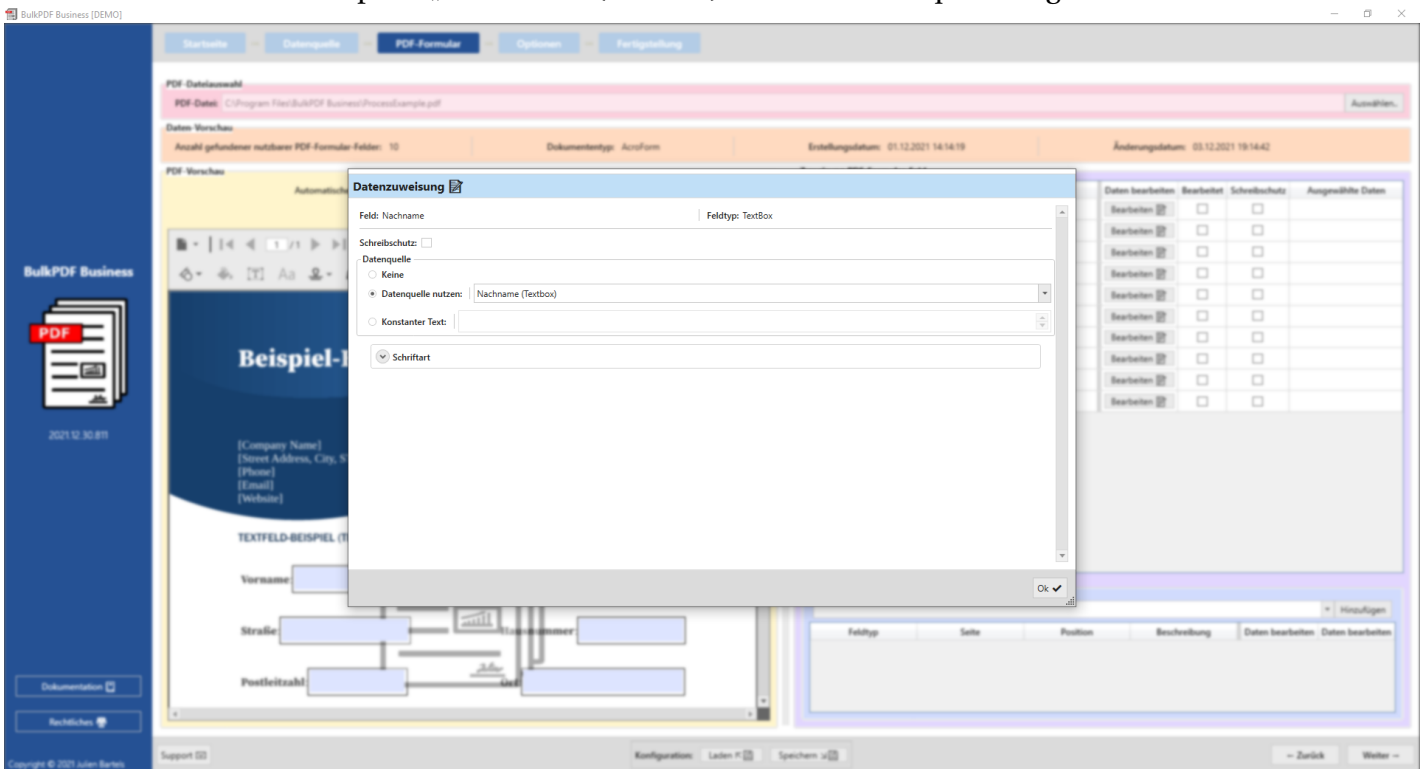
BulkPDF Business [DEMO]

Startseite — Datenquelle — PDF-Formular — Optionen — Fertigstellung

BulkPDF Business

PDF

2021.12.30.811

PDF-Dateiauswahl
PDF-Datei: C:\Program Files\BulkPDF Business\ProcessExample.pdf
Auswählen...

Daten-Vorschau
Anzahl gefundener nutzbarer PDF-Formular-Felder: 10
Dokumententyp: AcroForm
Erstellungsdatum: 01.12.2021 14:14:19
Änderungsdatum: 03.12.2021 19:14:42

PDF-Vorschau
Automatisch

Beispiel-

[Company Name]
[Street Address, City, ST
[Phone]
[Email]
[Website]

TEXTFELD-BEISPIEL (T

Vorname
Straße
Hausnummer
Postleitzahl
Ort

| Daten bearbeiten | Bearbeitet | Schreibschutz | Ausgewählte Daten |
|---|---|---|---|
| Bearbeiten | ☐ | ☐ | |
| Bearbeiten | ☐ | ☐ | |
| Bearbeiten | ☐ | ☐ | |
| Bearbeiten | ☐ | ☐ | |
| Bearbeiten | ☐ | ☐ | |
| Bearbeiten | ☐ | ☐ | |
| Bearbeiten | ☐ | ☐ | |
| Bearbeiten | ☐ | ☐ | |
| Bearbeiten | ☐ | ☐ | |
| Bearbeiten | ☐ | ☐ | |

Hinzufügen

| Feldtyp | Seite | Position | Beschreibung | Daten bearbeiten | Daten bearbeiten |
|---|---|---|---|---|---|

Datenzuweisung
Feld: Nachname
Feldtyp: TextBox
Schreibschutz:
Datenquelle
Keine
Datenquelle nutzen: Nachname (Textbox)
Konstanter Text:
Schriftart
Ok ✔

Dokumentation
Rechtliches
Copyright © 2021 Julien Bartels

Support
Konfiguration: Laden Speichern
← Zurück
Weiter →